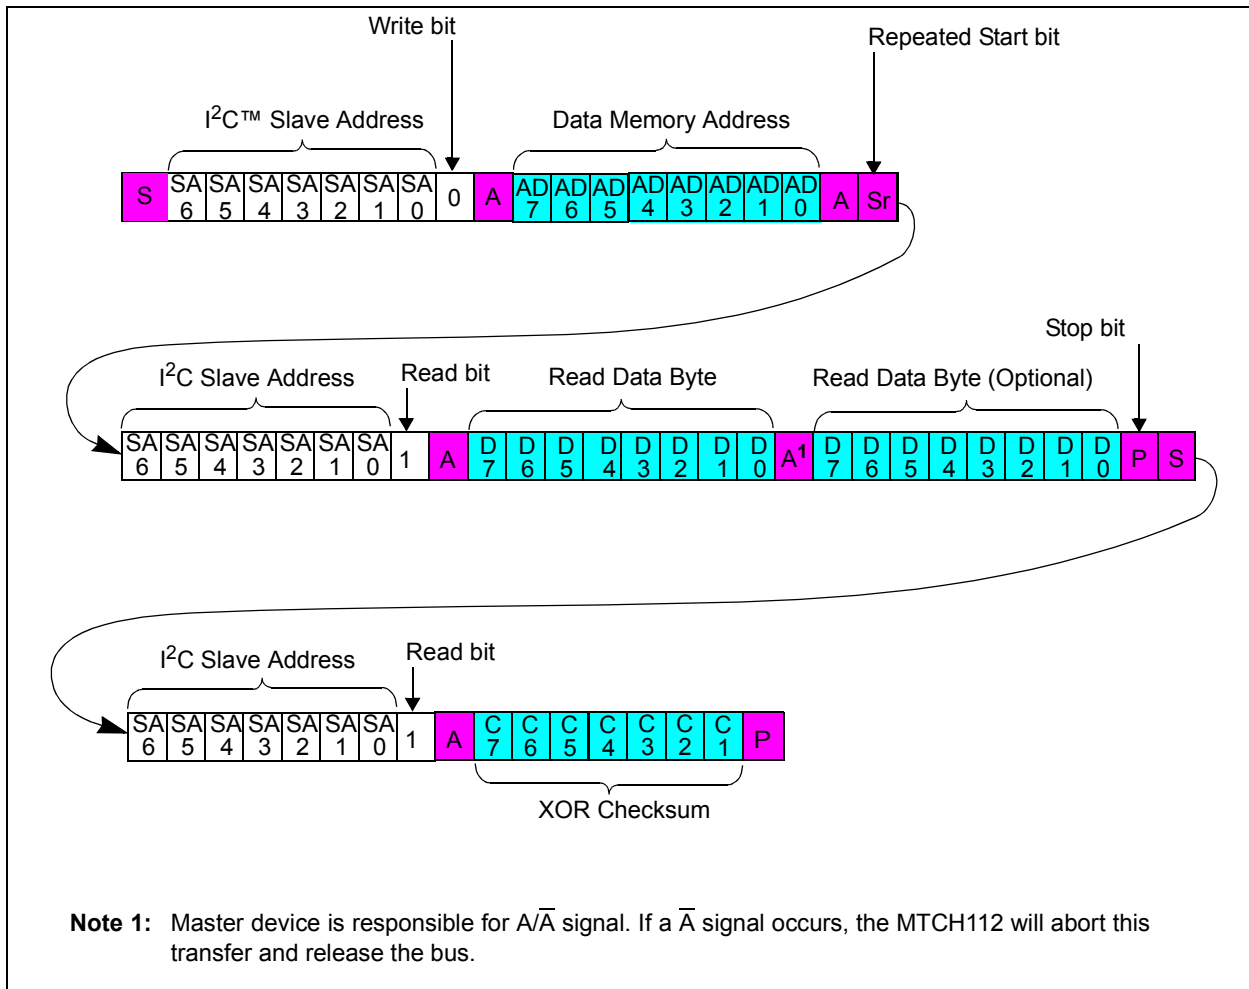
Write bit

Repeated Start bit

I$^2$C™ Slave Address

Data Memory Address

| S | SA 6 | SA 5 | SA 4 | SA 3 | SA 2 | SA 1 | SA 0 | 0 | A | AD 7 | AD 6 | AD 5 | AD 4 | AD 3 | AD 2 | AD 1 | AD 0 | A | Sr |
|---|---|---|---|---|---|---|---|---|---|---|---|---|---|---|---|---|---|---|---|

Stop bit

I$^2$C Slave Address

Read bit

Read Data Byte

Read Data Byte (Optional)

| SA 6 | SA 5 | SA 4 | SA 3 | SA 2 | SA 1 | SA 0 | 1 | A | D 7 | D 6 | D 5 | D 4 | D 3 | D 2 | D 1 | D 0 | A$^1$ | D 7 | D 6 | D 5 | D 4 | D 3 | D 2 | D 1 | D 0 | P | S |
|---|---|---|---|---|---|---|---|---|---|---|---|---|---|---|---|---|---|---|---|---|---|---|---|---|---|---|---|

I$^2$C Slave Address

Read bit

| SA 6 | SA 5 | SA 4 | SA 3 | SA 2 | SA 1 | SA 0 | 1 | A | C 7 | C 6 | C 5 | C 4 | C 3 | C 2 | C 1 | P |
|---|---|---|---|---|---|---|---|---|---|---|---|---|---|---|---|---|

XOR Checksum

**Note 1:** Master device is responsible for A/$\overline{A}$ signal. If a $\overline{A}$ signal occurs, the MTCH112 will abort this transfer and release the bus.